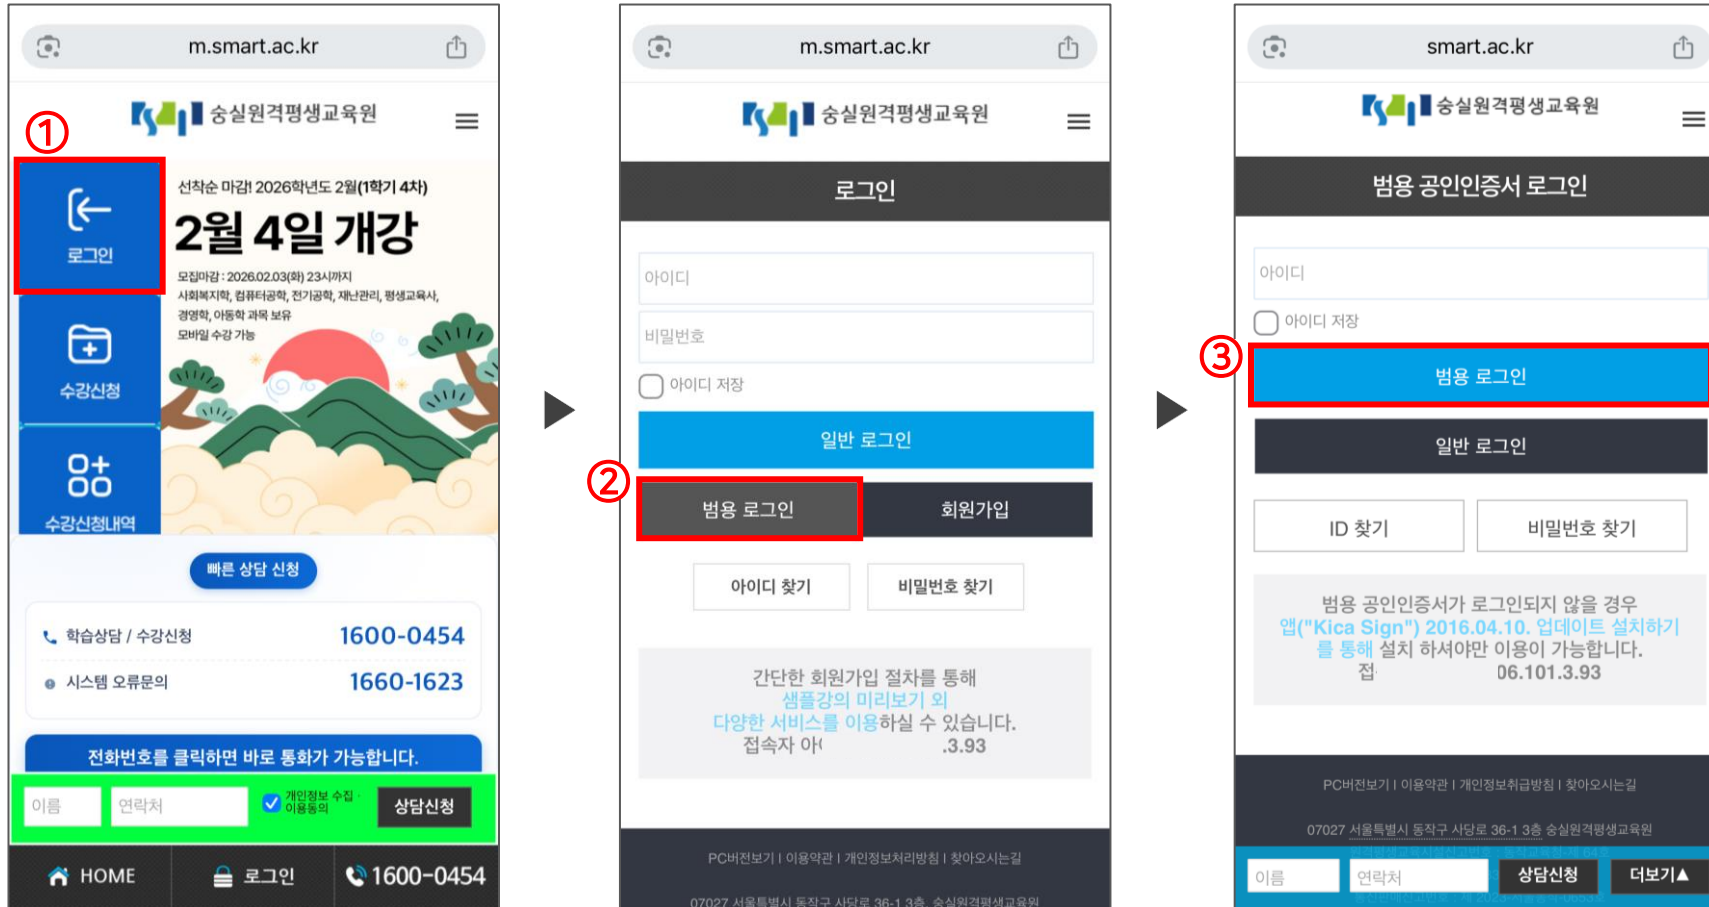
m.smart.ac.kr

숭실원격평생교육원

①

로그인

수강신청

수강신청내역

선착순 마감! 2026학년도 2월(1학기 4차)

2월 4일 개강

모집마감 : 2026.02.03(화) 23시까지
사회복지학, 컴퓨터공학, 전기공학, 재난관리, 평생교육사, 경영학, 아동학 과목 보유
모바일 수강 가능

빠른 상담 신청

학습상담 / 수강신청 1600-0454

시스템 오류문의 1660-1623

전화번호를 클릭하면 바로 통화가 가능합니다.

이름 연락처 개인정보 수집 이용동의 상담신청

HOME 로그인 1600-0454

m.smart.ac.kr

숭실원격평생교육원

로그인

아이디

비밀번호

아이디 저장

일반 로그인

②

범용 로그인 회원가입

아이디 찾기 비밀번호 찾기

간단한 회원가입 절차를 통해
샘플강의 미리보기 외
다양한 서비스를 이용하실 수 있습니다.
접속자 아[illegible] .3.93

PC버전보기 | 이용약관 | 개인정보처리방침 | 찾아오시는길

07027 서울특별시 동작구 사당로 36-1 3층 숭실원격평생교육원

smart.ac.kr

숭실원격평생교육원

범용 공인인증서 로그인

아이디

아이디 저장

③

범용 로그인

일반 로그인

ID 찾기 비밀번호 찾기

범용 공인인증서가 로그인되지 않을 경우
앱("Kica Sign") 2016.04.10. 업데이트 설치하기를 통해 설치 하셔야만 이용이 가능합니다.
접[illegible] 06.101.3.93

PC버전보기 | 이용약관 | 개인정보취급방침 | 찾아오시는길

07027 서울특별시 동작구 사당로 36-1 3층 숭실원격평생교육원

이름 연락처 상담신청 더보기▲